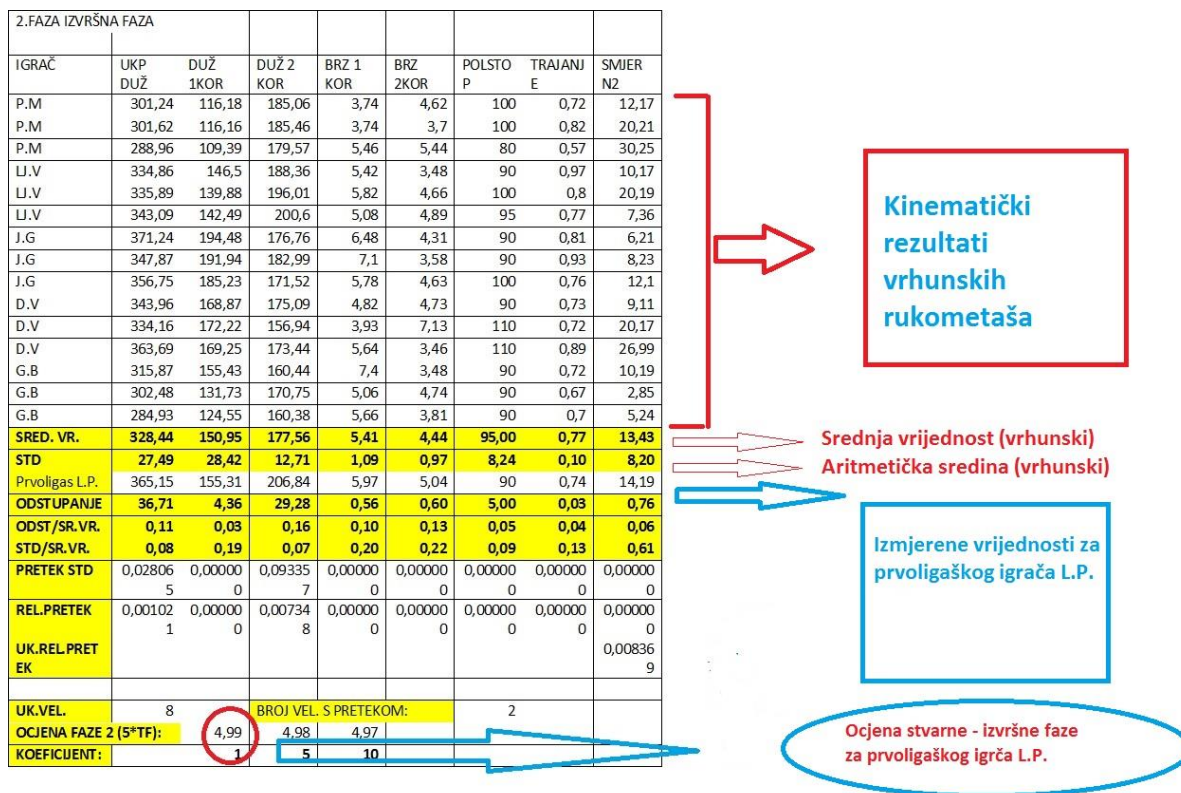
2.FAZA IZVRŠNA FAZA

| IGRAČ | UKP DUŽ | DUŽ 1KOR | DUŽ 2 KOR | BRZ 1 KOR | BRZ 2KOR | POLSTOP | TRAJANJE | SMJER N2 |
|---|---|---|---|---|---|---|---|---|
| P.M | 301,24 | 116,18 | 185,06 | 3,74 | 4,62 | 100 | 0,72 | 12,17 |
| P.M | 301,62 | 116,16 | 185,46 | 3,74 | 3,7 | 100 | 0,82 | 20,21 |
| P.M | 288,96 | 109,39 | 179,57 | 5,46 | 5,44 | 80 | 0,57 | 30,25 |
| LJ.V | 334,86 | 146,5 | 188,36 | 5,42 | 3,48 | 90 | 0,97 | 10,17 |
| LJ.V | 335,89 | 139,88 | 196,01 | 5,82 | 4,66 | 100 | 0,8 | 20,19 |
| LJ.V | 343,09 | 142,49 | 200,6 | 5,08 | 4,89 | 95 | 0,77 | 7,36 |
| J.G | 371,24 | 194,48 | 176,76 | 6,48 | 4,31 | 90 | 0,81 | 6,21 |
| J.G | 347,87 | 191,94 | 182,99 | 7,1 | 3,58 | 90 | 0,93 | 8,23 |
| J.G | 356,75 | 185,23 | 171,52 | 5,78 | 4,63 | 100 | 0,76 | 12,1 |
| D.V | 343,96 | 168,87 | 175,09 | 4,82 | 4,73 | 90 | 0,73 | 9,11 |
| D.V | 334,16 | 172,22 | 156,94 | 3,93 | 7,13 | 110 | 0,72 | 20,17 |
| D.V | 363,69 | 169,25 | 173,44 | 5,64 | 3,46 | 110 | 0,89 | 26,99 |
| G.B | 315,87 | 155,43 | 160,44 | 7,4 | 3,48 | 90 | 0,72 | 10,19 |
| G.B | 302,48 | 131,73 | 170,75 | 5,06 | 4,74 | 90 | 0,67 | 2,85 |
| G.B | 284,93 | 124,55 | 160,38 | 5,66 | 3,81 | 90 | 0,7 | 5,24 |
| SRED. VR. | 328,44 | 150,95 | 177,56 | 5,41 | 4,44 | 95,00 | 0,77 | 13,43 |
| STD | 27,49 | 28,42 | 12,71 | 1,09 | 0,97 | 8,24 | 0,10 | 8,20 |
| Prvoligas L.P. | 365,15 | 155,31 | 206,84 | 5,97 | 5,04 | 90 | 0,74 | 14,19 |
| ODSTUPANJE | 36,71 | 4,36 | 29,28 | 0,56 | 0,60 | 5,00 | 0,03 | 0,76 |
| ODST/SR.VR. | 0,11 | 0,03 | 0,16 | 0,10 | 0,13 | 0,05 | 0,04 | 0,06 |
| STD/SR.VR. | 0,08 | 0,19 | 0,07 | 0,20 | 0,22 | 0,09 | 0,13 | 0,61 |
| PRETEK STD | 0,028065 | 0,000000 | 0,093357 | 0,000000 | 0,000000 | 0,000000 | 0,000000 | 0,000000 |
| REL.PRETEK | 0,001021 | 0,000000 | 0,007348 | 0,000000 | 0,000000 | 0,000000 | 0,000000 | 0,000000 |
| UK.REL.PRETEK | | | | | | | | 0,008369 |
| UK.VEL. | 8 | | BROJ VEL. S PRETEKOM: | | | 2 | | |
| OCJENA FAZE 2 (5*TF): | | 4,99 | 4,98 | 4,97 | | | | |
| KOEFICIJENT: | | 1 | 5 | 10 | | | | |

Kinematički rezultati vrhunskih rukometaša

Srednja vrijednost (vrhunski)
Aritmetička sredina (vrhunski)

Izmjerene vrijednosti za prvoligaškog igrača L.P.

Ocjena stvarne - izvršne faze za prvoligaškog igrča L.P.